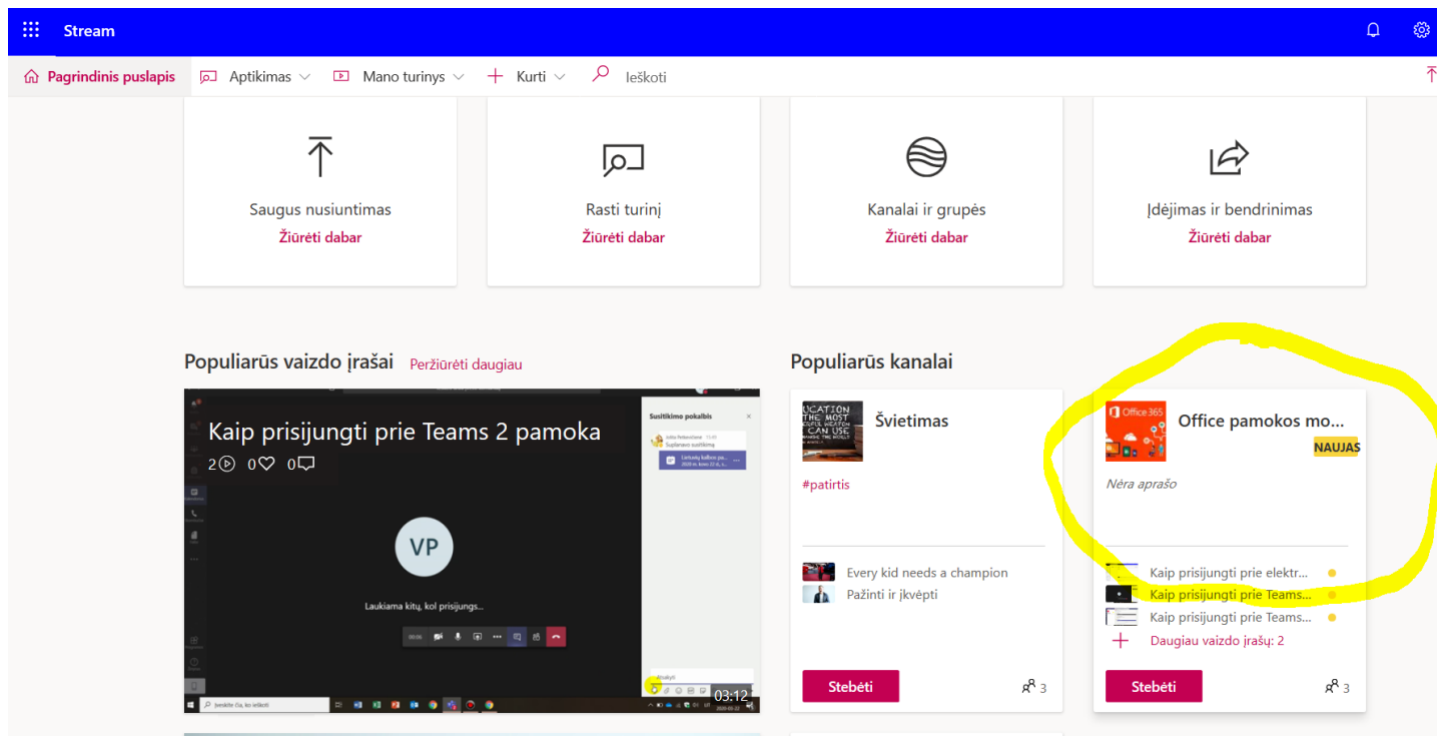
Stream

Pagrindinis puslapis Aptikimas Mano turinys Kurti Ieškoti

Saugus nusiuntimas
Žiūrėti dabar

Rasti turinį
Žiūrėti dabar

Kanalai ir grupės
Žiūrėti dabar

Įdėjimas ir bendrinimas
Žiūrėti dabar

Populiarūs vaizdo įrašai Peržiūrėti daugiau

Kaip prisijungti prie Teams 2 pamoka
2 0 0

Susitikimo pokalbis

VP
Laukiama kitų, kol prisijungs...

Įveskite čia, ko ieškoti
03:12

Populiarūs kanalai

Švietimas
#patirtis
Every kid needs a champion
Pažinti ir įkvėpti
Stebėti 3

Office 365
Office pamokos mo...
NAUJAS
Nėra aprašo
Kaip prisijungti prie elektr...
Kaip prisijungti prie Teams...
Kaip prisijungti prie Teams...
Daugiau vaizdo įrašų: 2
Stebėti 3